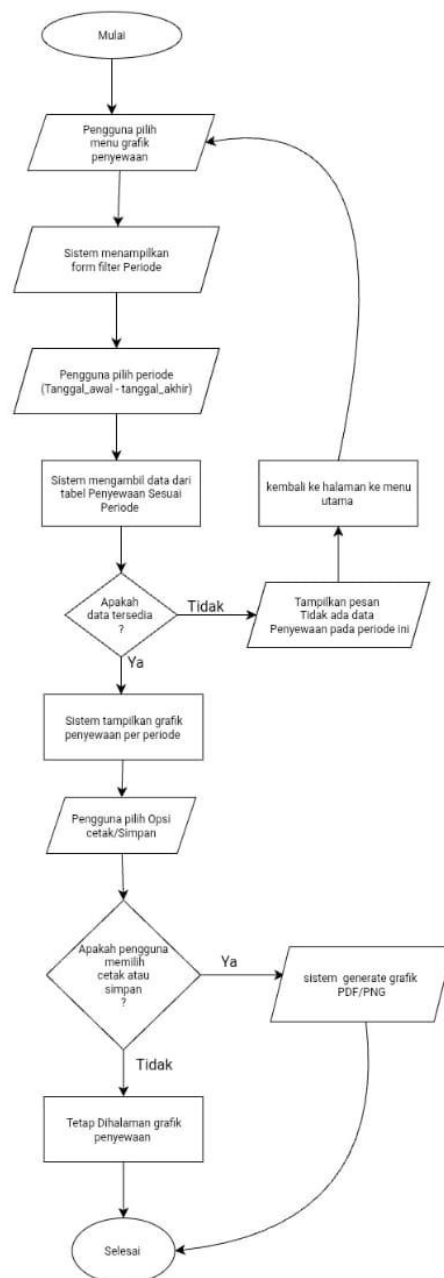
Mulai

Pengguna pilih menu grafik penyewaan

Sistem menampilkan form filter Periode

Pengguna pilih periode (Tanggal_awal - tanggal_akhir)

Sistem mengambil data dari tabel Penyewaan Sesuai Periode

kembali ke halaman ke menu utama

Apakah data tersedia ?

Tidak

Tampilkan pesan Tidak ada data Penyewaan pada periode ini

Ya

Sistem tampilkan grafik penyewaan per periode

Pengguna pilih Opsi cetak/Simpan

Apakah pengguna memilih cetak atau simpan ?

Ya

sistem generate grafik PDF/PNG

Tidak

Tetap Dihalaman grafik penyewaan

Selesai